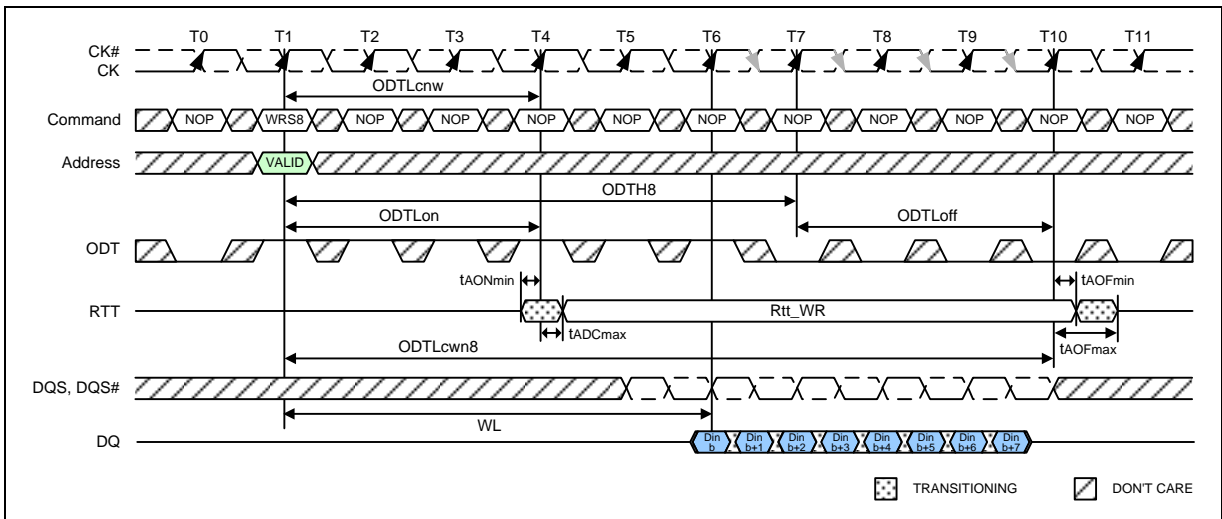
T0 T1 T2 T3 T4 T5 T6 T7 T8 T9 T10 T11

CK#
CK

ODTLcnw

Command NOP WRS8 NOP NOP NOP NOP NOP NOP NOP NOP NOP NOP

Address VALID

ODTH8

ODTLon

ODTLoff

ODT

tAONmin

tAOFmin

RTT

Rtt_WR

tADCmax

ODTLcwn8

tAOFmax

DQS, DQS#

WL

DQ Din b Din b+1 Din b+2 Din b+3 Din b+4 Din b+5 Din b+6 Din b+7

TRANSITIONING DON'T CARE